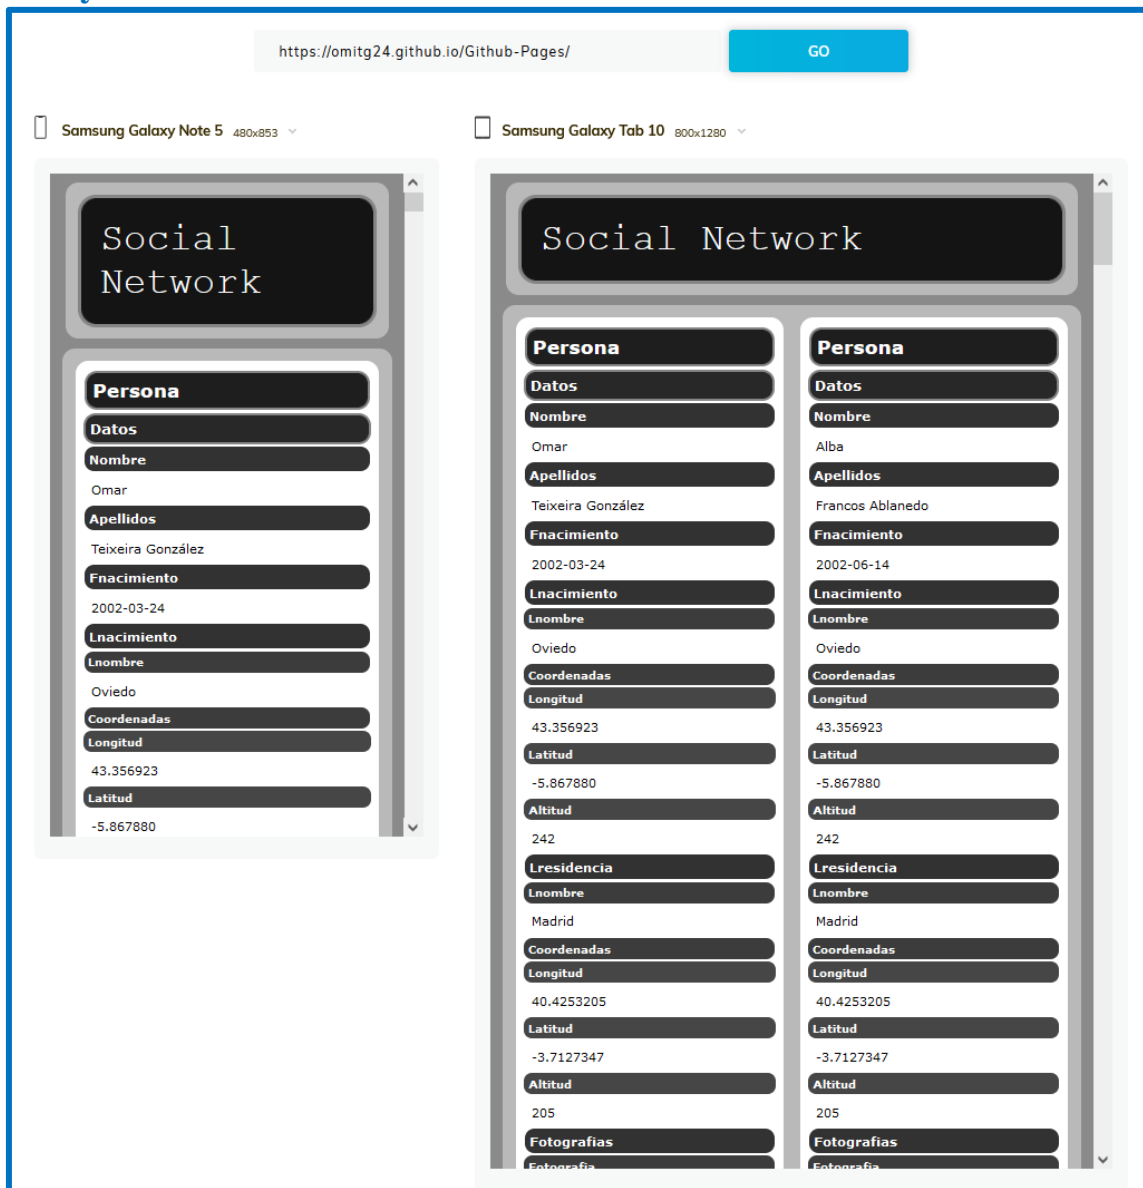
https://omitg24.github.io/Github-Pages/

GO

Samsung Galaxy Note 5 480x853

Social Network

Persona
Datos
Nombre
Omar
Apellidos
Teixeira González
Fnacimiento
2002-03-24
Lnacimiento
Lnombre
Oviedo
Coordenadas
Longitud
43.356923
Latitud
-5.867880

Samsung Galaxy Tab 10 800x1280

Social Network

Persona
Datos
Nombre
Omar
Apellidos
Teixeira González
Fnacimiento
2002-03-24
Lnacimiento
Lnombre
Oviedo
Coordenadas
Longitud
43.356923
Latitud
-5.867880
Altitud
242
Lresidencia
Lnombre
Madrid
Coordenadas
Longitud
40.4253205
Latitud
-3.7127347
Altitud
205
Fotografias
Fotografia

Persona
Datos
Nombre
Alba
Apellidos
Francos Ablanedo
Fnacimiento
2002-06-14
Lnacimiento
Lnombre
Oviedo
Coordenadas
Longitud
43.356923
Latitud
-5.867880
Altitud
242
Lresidencia
Lnombre
Madrid
Coordenadas
Longitud
40.4253205
Latitud
-3.7127347
Altitud
205
Fotografias
Fotografia